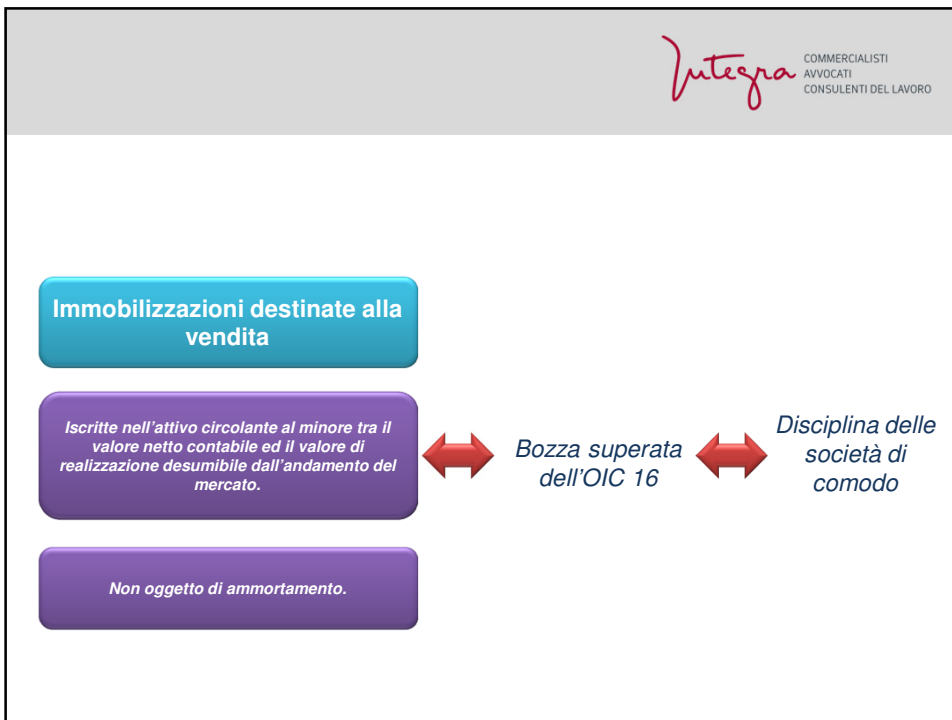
Integra COMMERCIALISTI AVVOCATI CONSULENTI DEL LAVORO

Immobilizzazioni destinate alla vendita

Iscritte nell'attivo circolante al minore tra il valore netto contabile ed il valore di realizzazione desumibile dall'andamento del mercato.

Bozza superata dell'OIC 16

Disciplina delle società di comodo

Non oggetto di ammortamento.